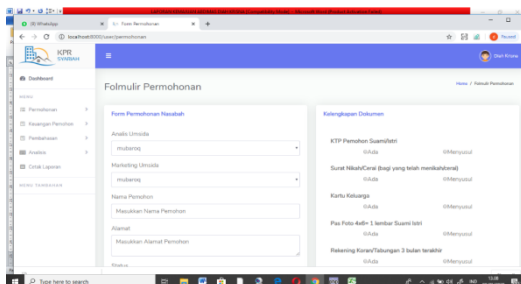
(8) WhatsApp
Form Permohonan
localhost:8000/user/permohonan
KPR SYARIAH
Dian Krisna
Dashboard
MENU
Permohonan
Keuangan Pemohon
Pembiayaan
Analisis
Cetak Laporan
MENU TAMBAHAN
Folmulir Permohonan
Home / Folmulir Permohonan
Form Permohonan Nasabah
Analis Umoida
mubaroq
Marketing Umoida
mubaroq
Nama Pemohon
Masukkan Nama Pemohon
Alamat
Masukkan Alamat Pemohon
Status
Kelengkapan Dokumen
KTP Pemohon Suami/Istri
Ada
Menyusul
Surat Nikah/Cerai (bagi yang telah menikah/cerai)
Ada
Menyusul
Kartu Keluarga
Ada
Menyusul
Pas Foto 4x6= 1 lembar Suami Istri
Ada
Menyusul
Rekening Koran/Tabungan 3 bulan terakhir
Ada
Menyusul
Type here to search
13:06